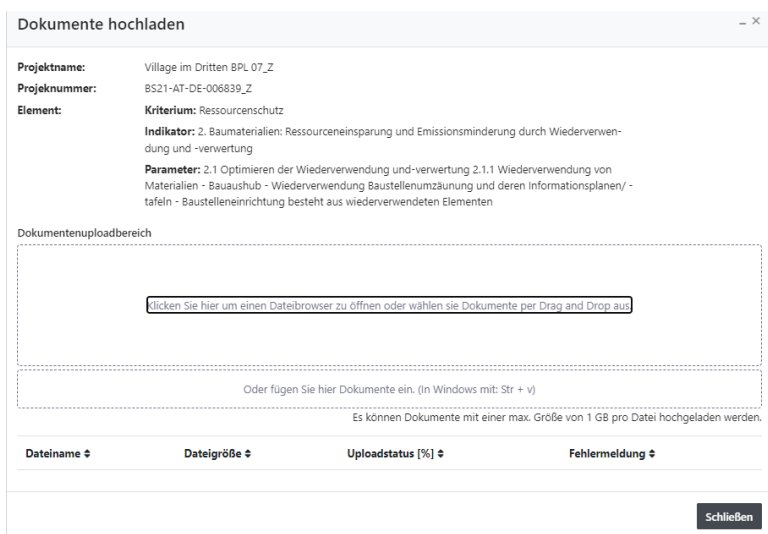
Dokumente hochladen

– ×

Projektname: Village im Dritten BPL 07_Z

Projeknummer: BS21-AT-DE-006839_Z

Element: **Kriterium:** Ressourcenschutz

**Indikator:** 2. Baumaterialien: Ressourceneinsparung und Emissionsminderung durch Wiederverwendung und -verwertung

**Parameter:** 2.1 Optimieren der Wiederverwendung und-verwertung 2.1.1 Wiederverwendung von Materialien - Bauaushub - Wiederverwendung Baustellenumzäunung und deren Informationsplanen/ -tafeln - Baustelleneinrichtung besteht aus wiederverwendeten Elementen

Dokumentenuploadbereich

Klicken Sie hier um einen Dateibrowser zu öffnen oder wählen sie Dokumente per Drag and Drop aus

Oder fügen Sie hier Dokumente ein. (In Windows mit: Str + v)

Es können Dokumente mit einer max. Größe von 1 GB pro Datei hochgeladen werden.

| Dateiname ⇕ | Dateigröße ⇕ | Uploadstatus [%] ⇕ | Fehlermeldung ⇕ |
|---|---|---|---|

Schließen